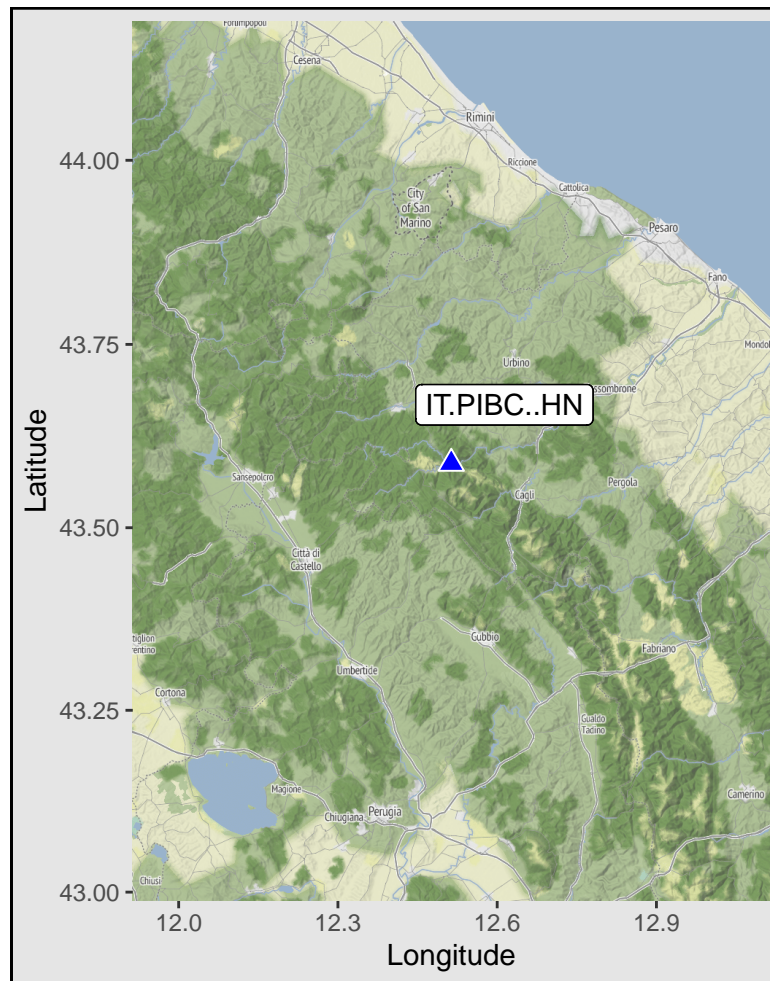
Forlimpopoli
Cesena
Rimini
Riccione
Cattolica
City of San Marino
Pesaro
Fano
Mondolfo
Urbino
Fossombrone
IT.PIBC..HN
Sansepolcro
Cagli
Pergola
Città di Castello
Castiglion Fiorentino
Gubbio
Fabriano
Umbertide
Cortona
Gualdo Tadino
Magione
Chiugiana
Perugia
Camerino
Chiusi

44.00
43.75
43.50
43.25
43.00
Latitude
12.0
12.3
12.6
12.9
Longitude